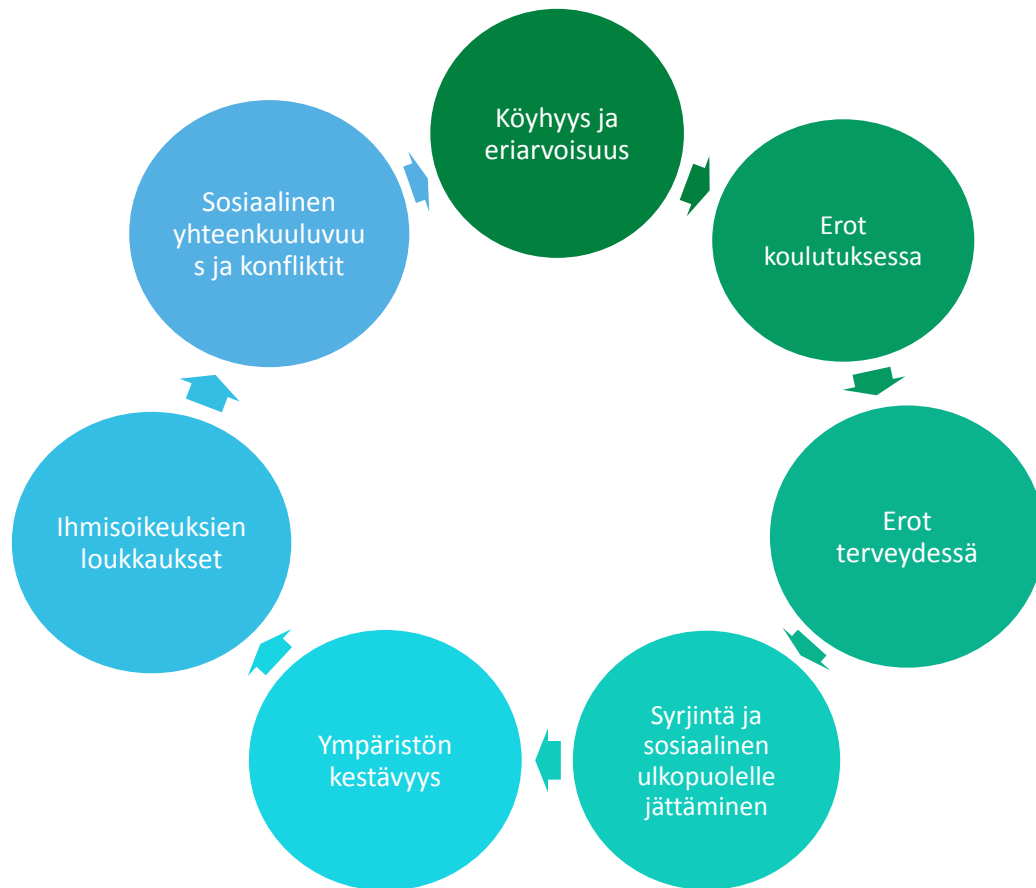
Köyhyys ja eriarvoisuus

Erot koulutuksessa

Erot terveydessä

Syrjintä ja sosiaalinen ulkopuolelle jättäminen

Ympäristön kestävyys

Ihmisoikeuksien loukkaukset

Sosiaalinen yhteenkuuluvuus ja konfliktit